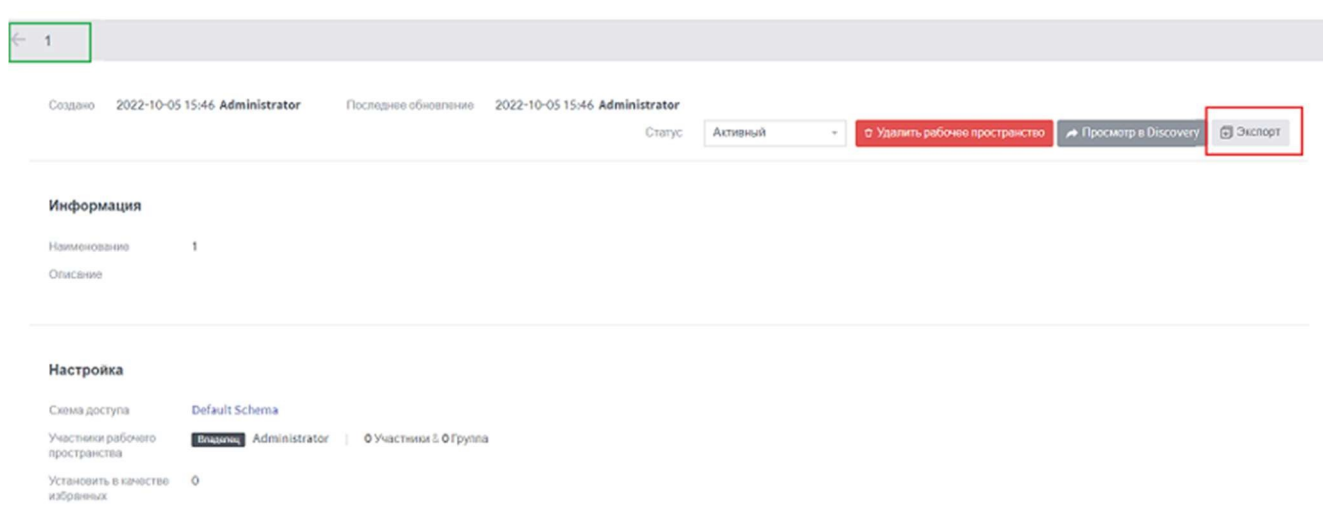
← 1

Создано 2022-10-05 15:46 **Administrator** Последнее обновление 2022-10-05 15:46 **Administrator**

Статус Активный

Удалить рабочее пространство

Просмотр в Discovery

Экспорт

**Информация**

Наименование 1

Описание

**Настройка**

Схема доступа Default Schema

Участники рабочего пространства Владелец Administrator | 0 Участники & 0 Группа

Установить в качестве избранных 0